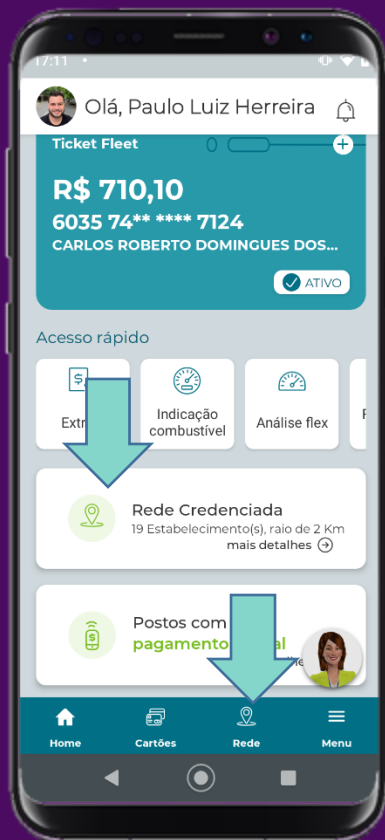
17:11

Olá, Paulo Luiz Herreira

Ticket Fleet

R$ 710,10

6035 74** **** 7124

CARLOS ROBERTO DOMINGUES DOS...

ATIVO

Acesso rápido

Extr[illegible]

Indicação combustível

Análise flex

Rede Credenciada

19 Estabelecimento(s), raio de 2 Km

mais detalhes

Postos com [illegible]

pagamento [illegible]

Home

Cartões

Rede

Menu